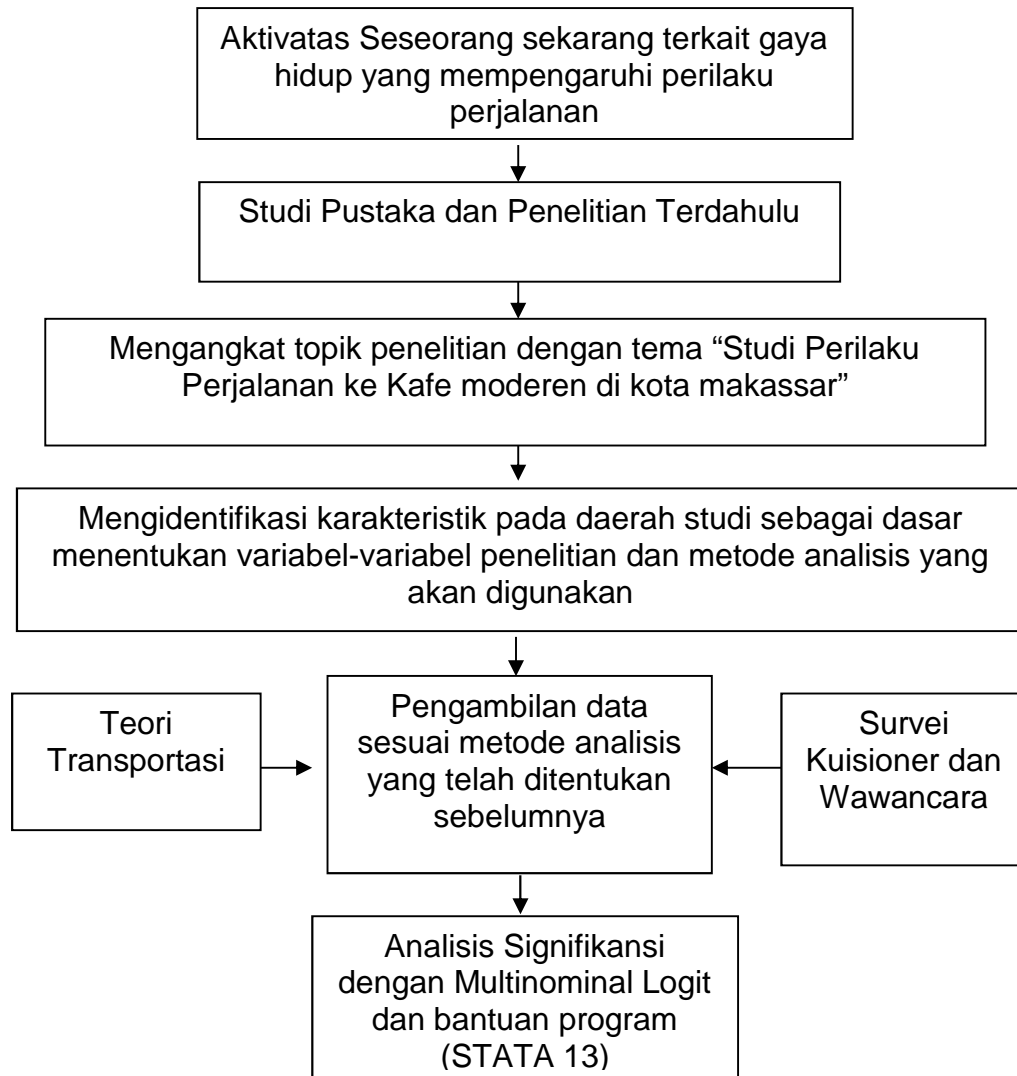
Aktivatas Seseorang sekarang terkait gaya hidup yang mempengaruhi perilaku perjalanan

Studi Pustaka dan Penelitian Terdahulu

Mengangkat topik penelitian dengan tema "Studi Perilaku Perjalanan ke Kafe moderen di kota makassar"

Mengidentifikasi karakteristik pada daerah studi sebagai dasar menentukan variabel-variabel penelitian dan metode analisis yang akan digunakan

Teori Transportasi

Pengambilan data sesuai metode analisis yang telah ditentukan sebelumnya

Survei Kuisioner dan Wawancara

Analisis Signifikansi dengan Multinominal Logit dan bantuan program (STATA 13)